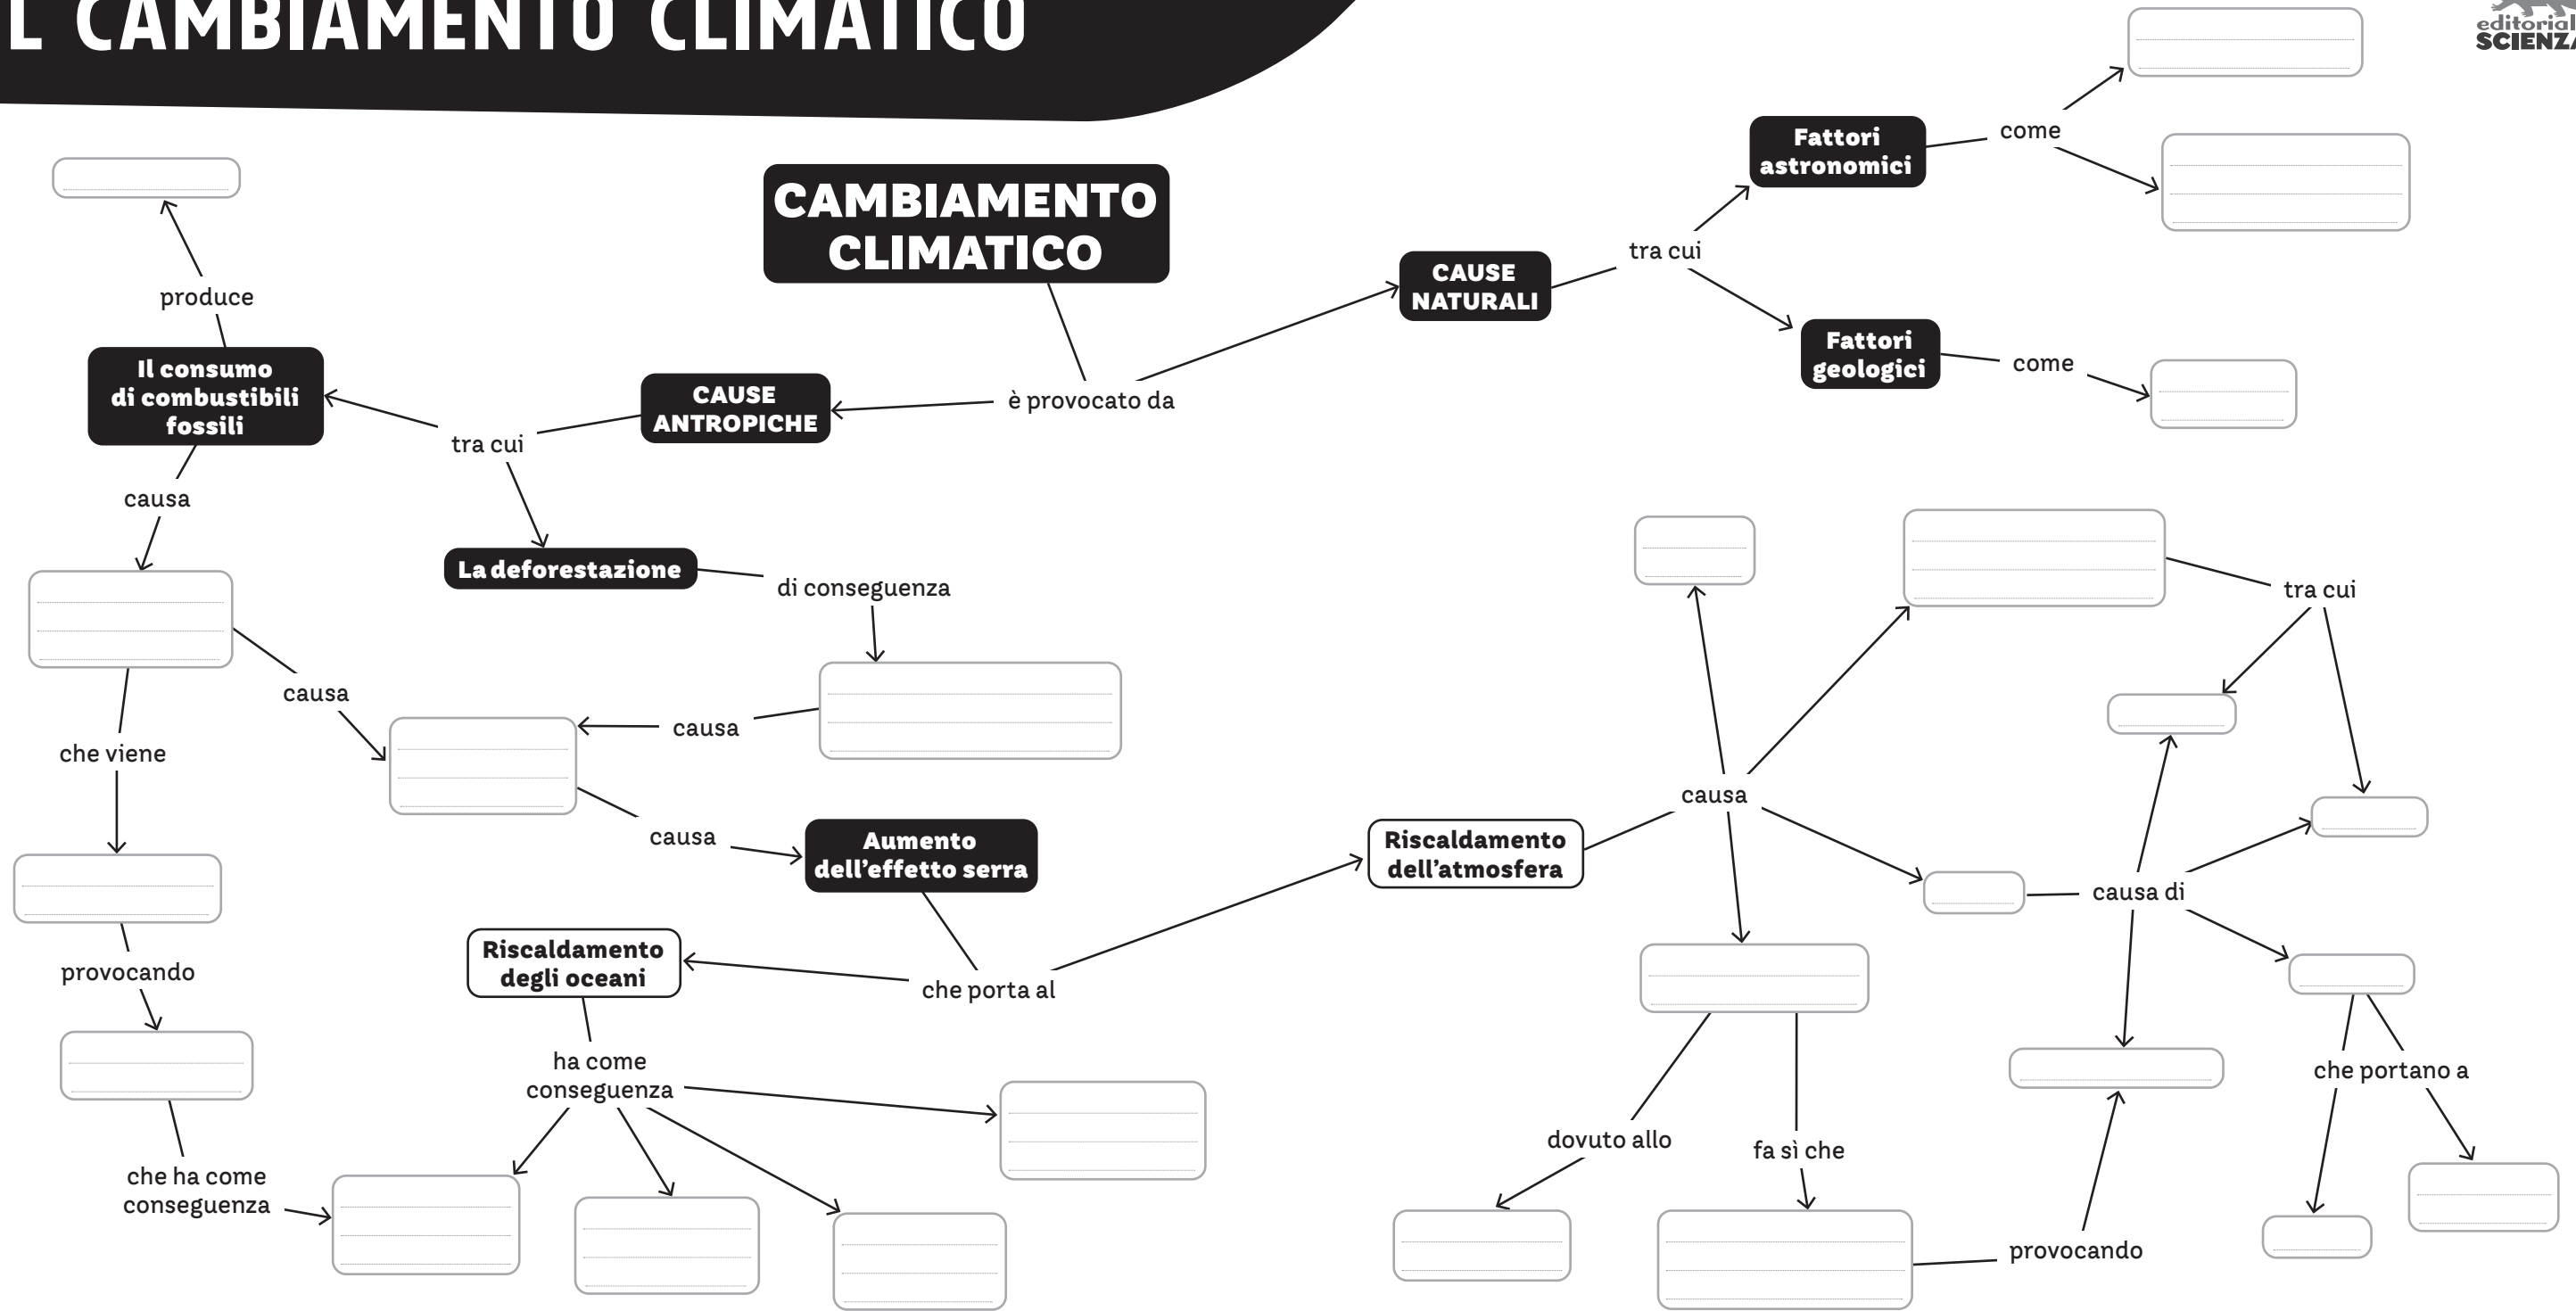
L CAMBIAMENTO CLIMATICO

editoriale SCIENZA

CAMBIAMENTO CLIMATICO

è provocato da

CAUSE NATURALI

tra cui

Fattori astronomici

come

Fattori geologici

come

CAUSE ANTROPICHE

tra cui

Il consumo di combustibili fossili

produce

causa

La deforestazione

di conseguenza

causa

causa

che viene

causa

Aumento dell'effetto serra

provocando

che ha come conseguenza

che porta al

Riscaldamento degli oceani

ha come conseguenza

Riscaldamento dell'atmosfera

causa

tra cui

causa di

che portano a

dovuto allo

fa sì che

provocando